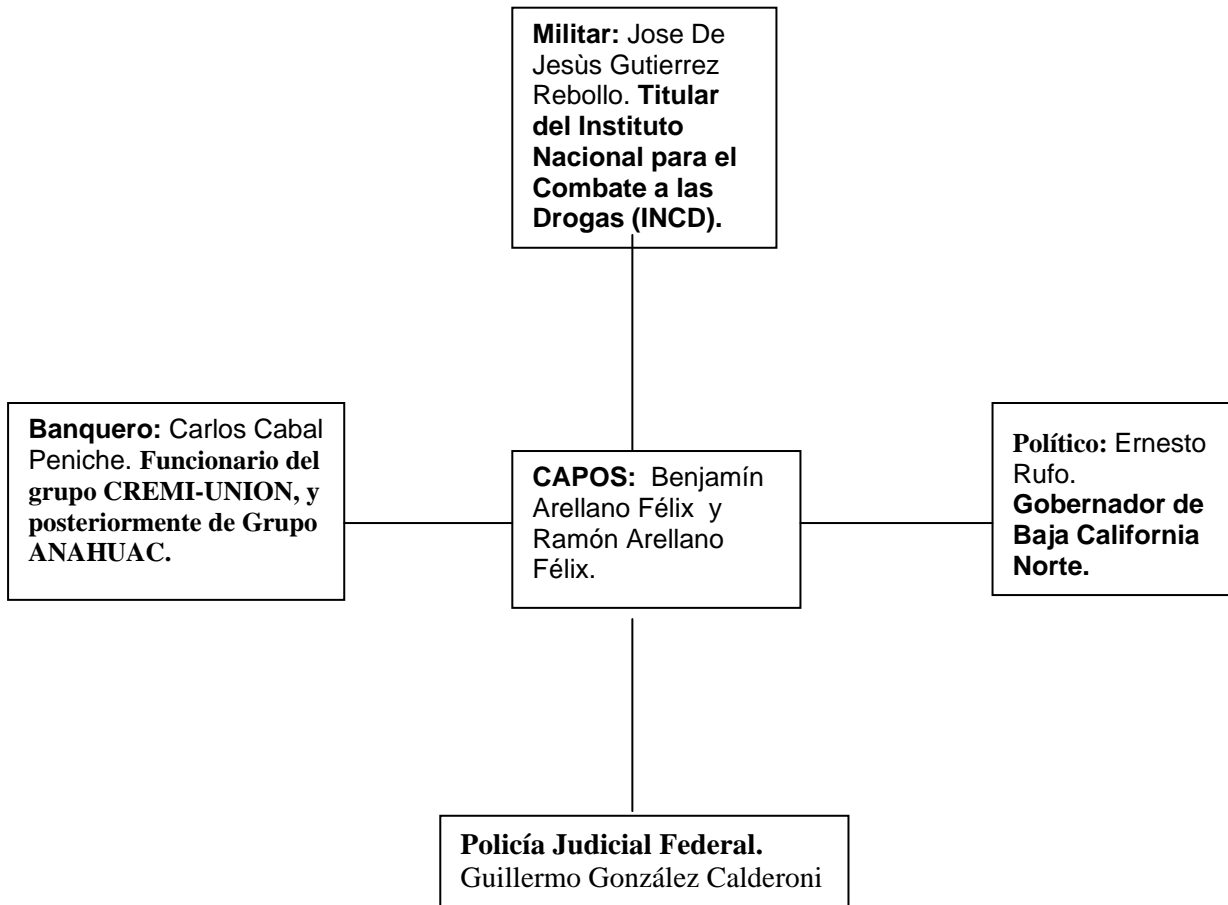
**Militar:** Jose De Jesùs Gutierrez Rebollo. **Titular del Instituto Nacional para el Combate a las Drogas (INCD).**

**Banquero:** Carlos Cabal Peniche. **Funcionario del grupo CREMI-UNION, y posteriormente de Grupo ANAHUAC.**

**CAPOS:** Benjamín Arellano Félix y Ramón Arellano Félix.

**Político:** Ernesto Rufo. **Gobernador de Baja California Norte.**

**Policía Judicial Federal.** Guillermo González Calderoni